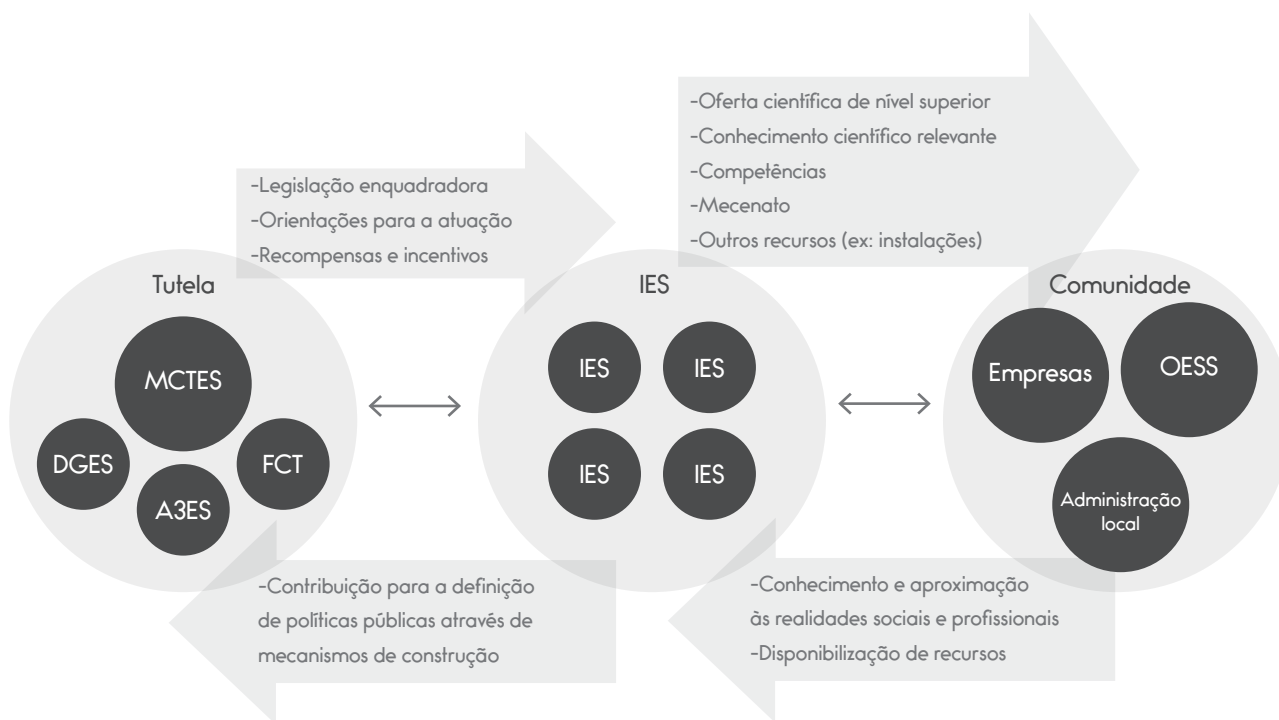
-Oferta científica de nível superior
-Conhecimento científico relevante
-Competências
-Mecenato
-Outros recursos (ex: instalações)

-Legislação enquadradora
-Orientações para a atuação
-Recompensas e incentivos

Tutela

MCTES

DGES

A3ES

FCT

IES

IES

IES

IES

IES

Comunidade

Empresas

OESS

Administração local

-Contribuição para a definição de políticas públicas através de mecanismos de construção

-Conhecimento e aproximação às realidades sociais e profissionais
-Disponibilização de recursos